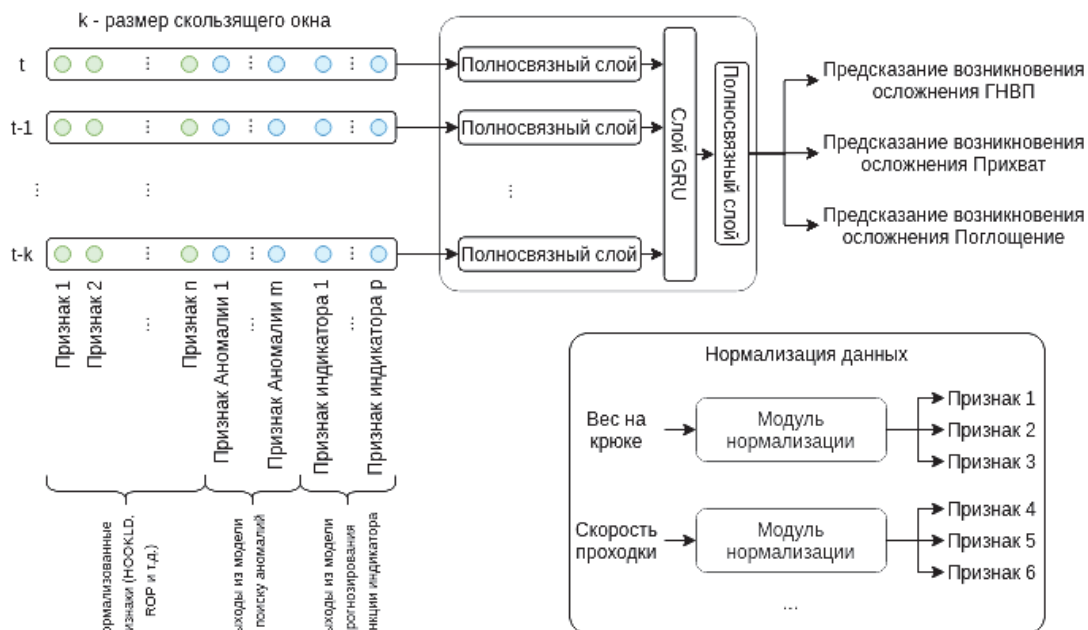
k - размер скользящего окна

t

t-1

t-k

Полносвязный слой

Полносвязный слой

Полносвязный слой

Слой GRU

Полносвязный слой

Предсказание возникновения осложнения ГНВП

Предсказание возникновения осложнения Прихват

Предсказание возникновения осложнения Поглощение

Признак 1

Признак 2

Признак n

Признак Аномалии 1

Признак Аномалии m

Признак индикатора 1

Признак индикатора p

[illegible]ормализованные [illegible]изнаки (HOOKLD, ROP и т.д.)

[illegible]ыходы из модели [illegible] поиску аномалий

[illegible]ыходы из модели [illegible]рогнозирования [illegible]нкции индикатора

Нормализация данных

Вес на крюке

Модуль нормализации

Признак 1

Признак 2

Признак 3

Скорость проходки

Модуль нормализации

Признак 4

Признак 5

Признак 6

...